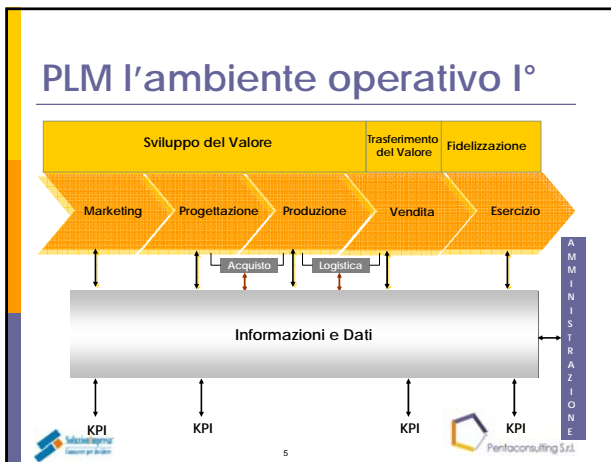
PLM l'ambiente operativo I°

Sviluppo del Valore

Trasferimento del Valore

Fidelizzazione

Marketing

Progettazione

Produzione

Vendita

Esercizio

Acquisto

Logistica

Informazioni e Dati

A M M I N I S T R A Z I O N E

KPI

KPI

KPI

KPI

Soluzioni Impresa

Pentaconsulting S.r.l.

5